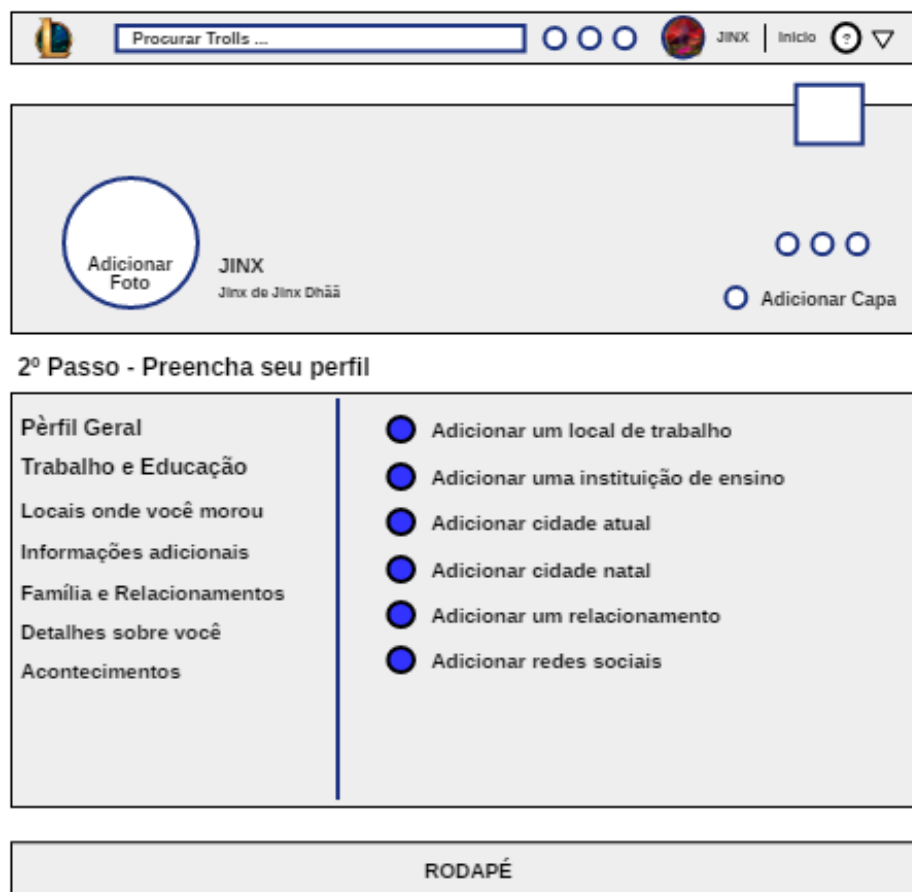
Procurar Trolls ...

JINX | Inicio ?

Adicionar Foto

JINX

Jinx de Jinx Dhãã

Adicionar Capa

2º Passo - Preencha seu perfil

Pèrfil Geral

Trabalho e Educação

Locais onde você morou

Informações adicionais

Família e Relacionamentos

Detalhes sobre você

Acontecimentos

Adicionar um local de trabalho

Adicionar uma instituição de ensino

Adicionar cidade atual

Adicionar cidade natal

Adicionar um relacionamento

Adicionar redes sociais

RODAPÉ